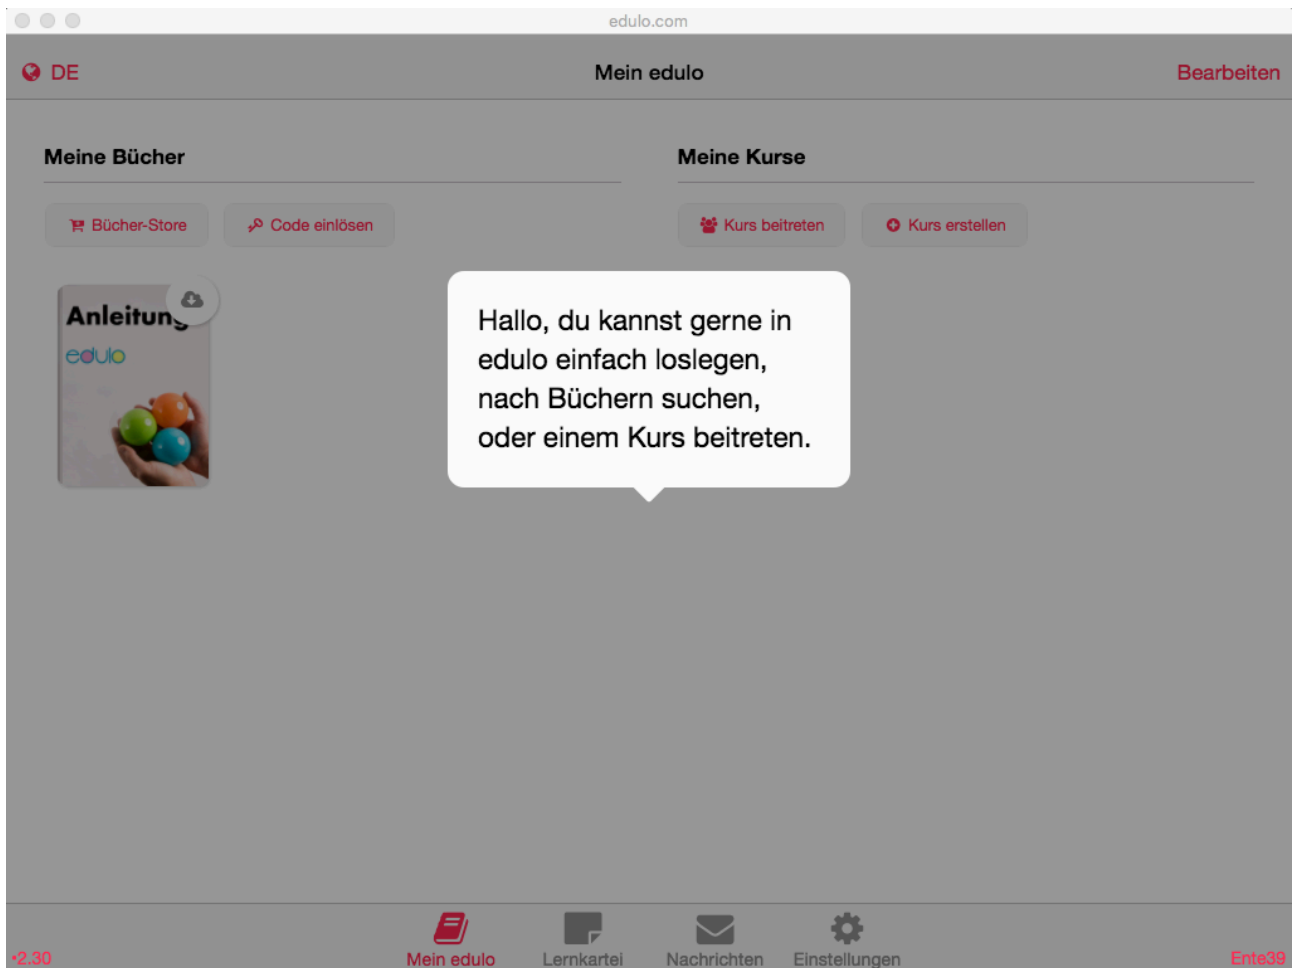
edulo.com

DE

Mein edulo

Bearbeiten

Meine Bücher

Meine Kurse

Bücher-Store

Code einlösen

Kurs beitreten

Kurs erstellen

Anleitung

edulo

Hallo, du kannst gerne in edulo einfach loslegen, nach Büchern suchen, oder einem Kurs beitreten.

•2.30

Mein edulo

Lernkartei

Nachrichten

Einstellungen

Ente39